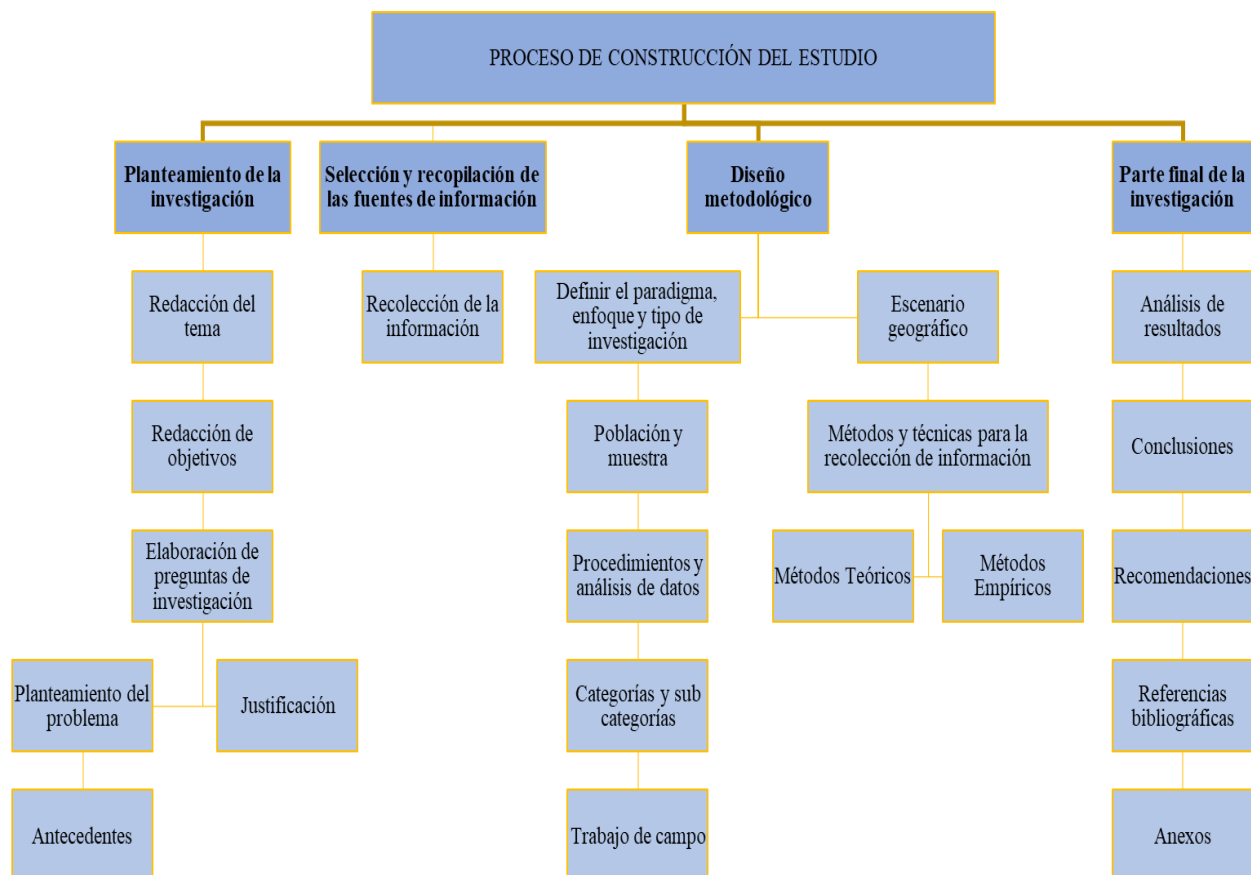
PROCESO DE CONSTRUCCIÓN DEL ESTUDIO

Planteamiento de la investigación

Redacción del tema

Redacción de objetivos

Elaboración de preguntas de investigación

Planteamiento del problema

Justificación

Antecedentes

Selección y recopilación de las fuentes de información

Recolección de la información

Diseño metodológico

Definir el paradigma, enfoque y tipo de investigación

Escenario geográfico

Población y muestra

Procedimientos y análisis de datos

Categorías y sub categorías

Trabajo de campo

Métodos y técnicas para la recolección de información

Métodos Teóricos

Métodos Empíricos

Parte final de la investigación

Análisis de resultados

Conclusiones

Recomendaciones

Referencias bibliográficas

Anexos